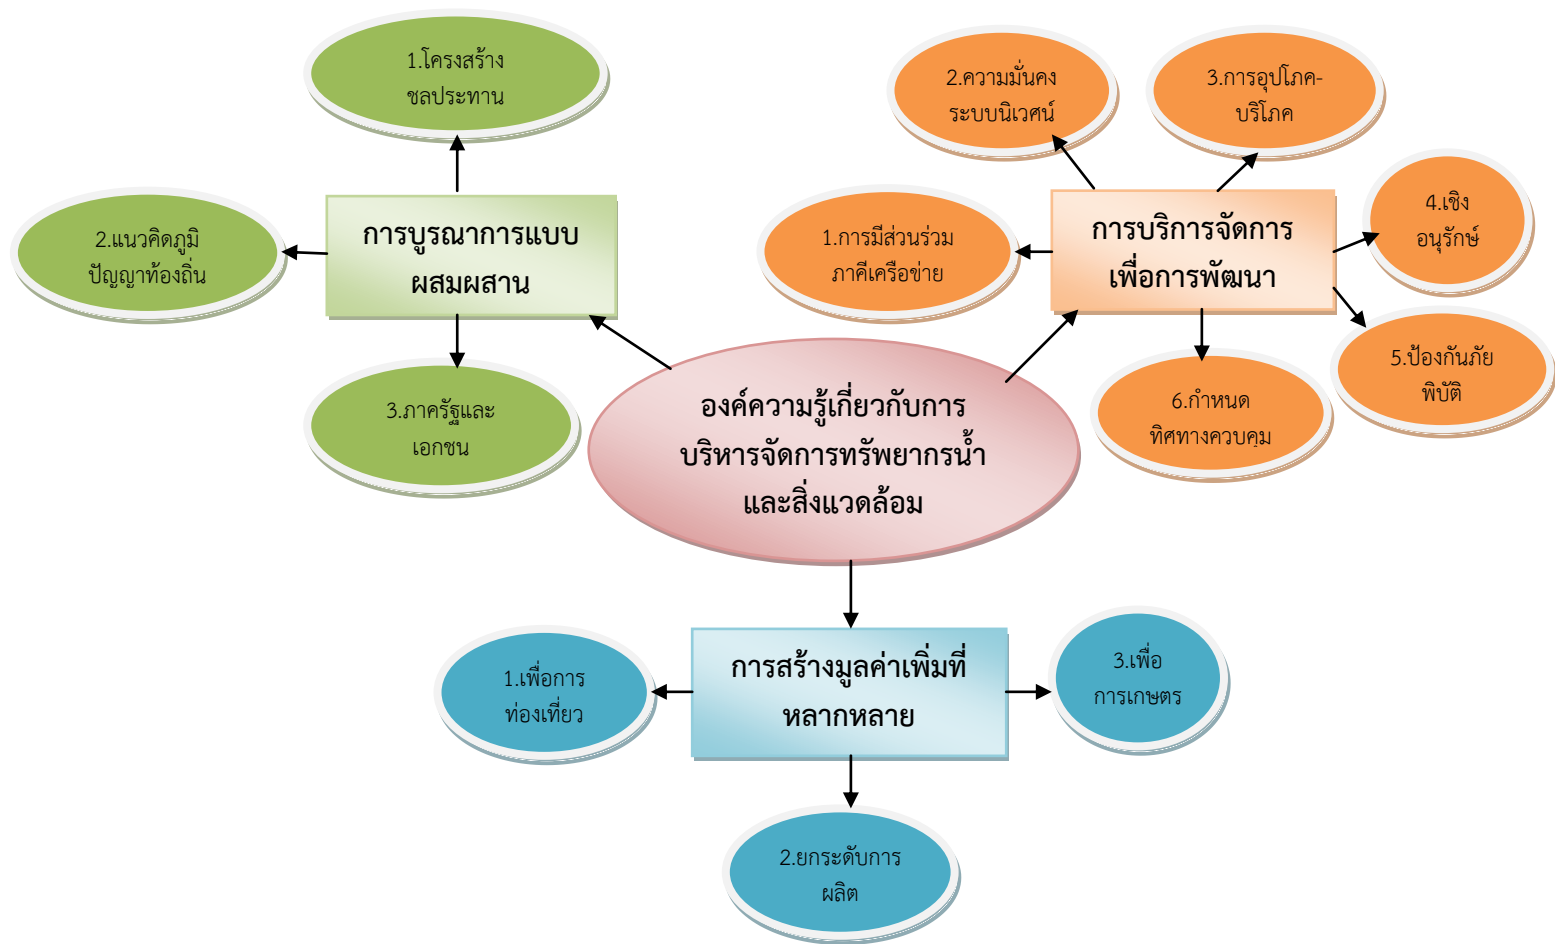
องค์ความรู้เกี่ยวกับการบริหารจัดการทรัพยากรน้ำและสิ่งแวดล้อม

การบูรณาการแบบผสมผสาน

1.โครงสร้างชลประทาน

2.แนวคิดภูมิปัญญาท้องถิ่น

3.ภาครัฐและเอกชน

การบริการจัดการเพื่อการพัฒนา

1.การมีส่วนร่วมภาคีเครือข่าย

2.ความมั่นคงระบบนิเวศน์

3.การอุปโภค-บริโภค

4.เชิงอนุรักษ์

5.ป้องกันภัยพิบัติ

6.กำหนดทิศทางควบคุม

การสร้างมูลค่าเพิ่มที่หลากหลาย

1.เพื่อการท่องเที่ยว

2.ยกระดับการผลิต

3.เพื่อการเกษตร